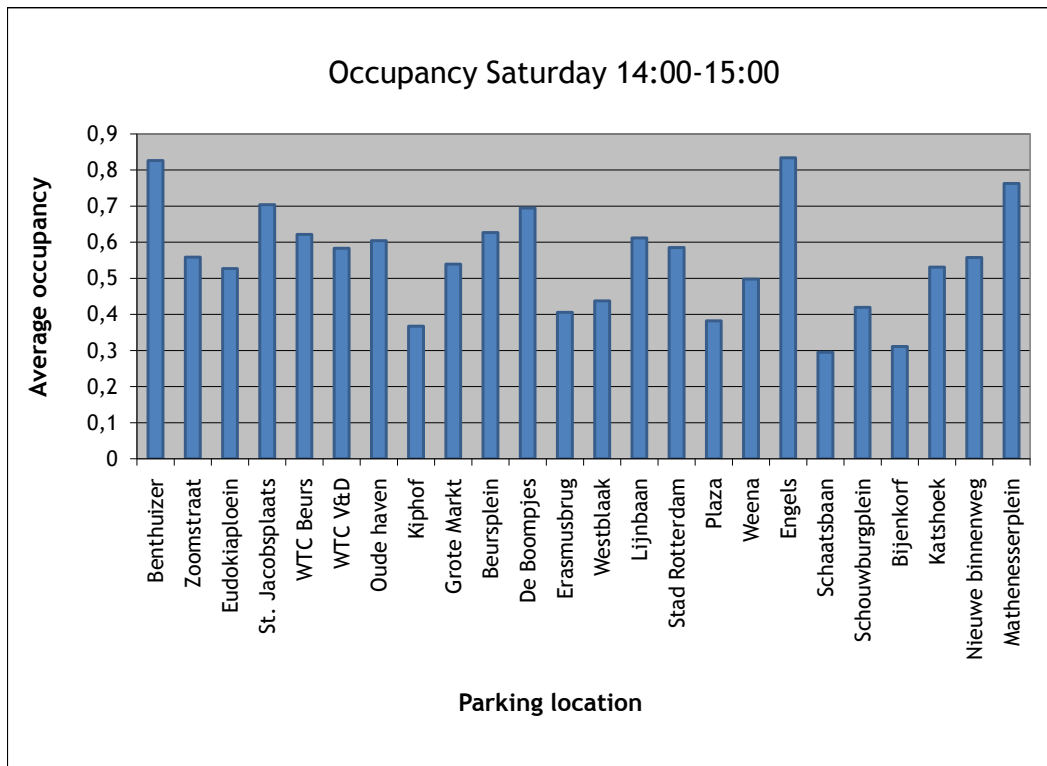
Occupancy Saturday 14:00-15:00

Average occupancy

0,9
0,8
0,7
0,6
0,5
0,4
0,3
0,2
0,1
0

Benthuizer
Zoomstraat
Eudokiaploein
St. Jacobsplaats
WTC Beurs
WTC V&D
Oude haven
Kiphof
Grote Markt
Beursplein
De Boompjes
Erasmusbrug
Westblaak
Lijnbaan
Stad Rotterdam
Plaza
Weena
Engels
Schaatsbaan
Schouwburgplein
Bijenkorf
Katshoek
Nieuwe binnenweg
Mathenesserplein

Parking location